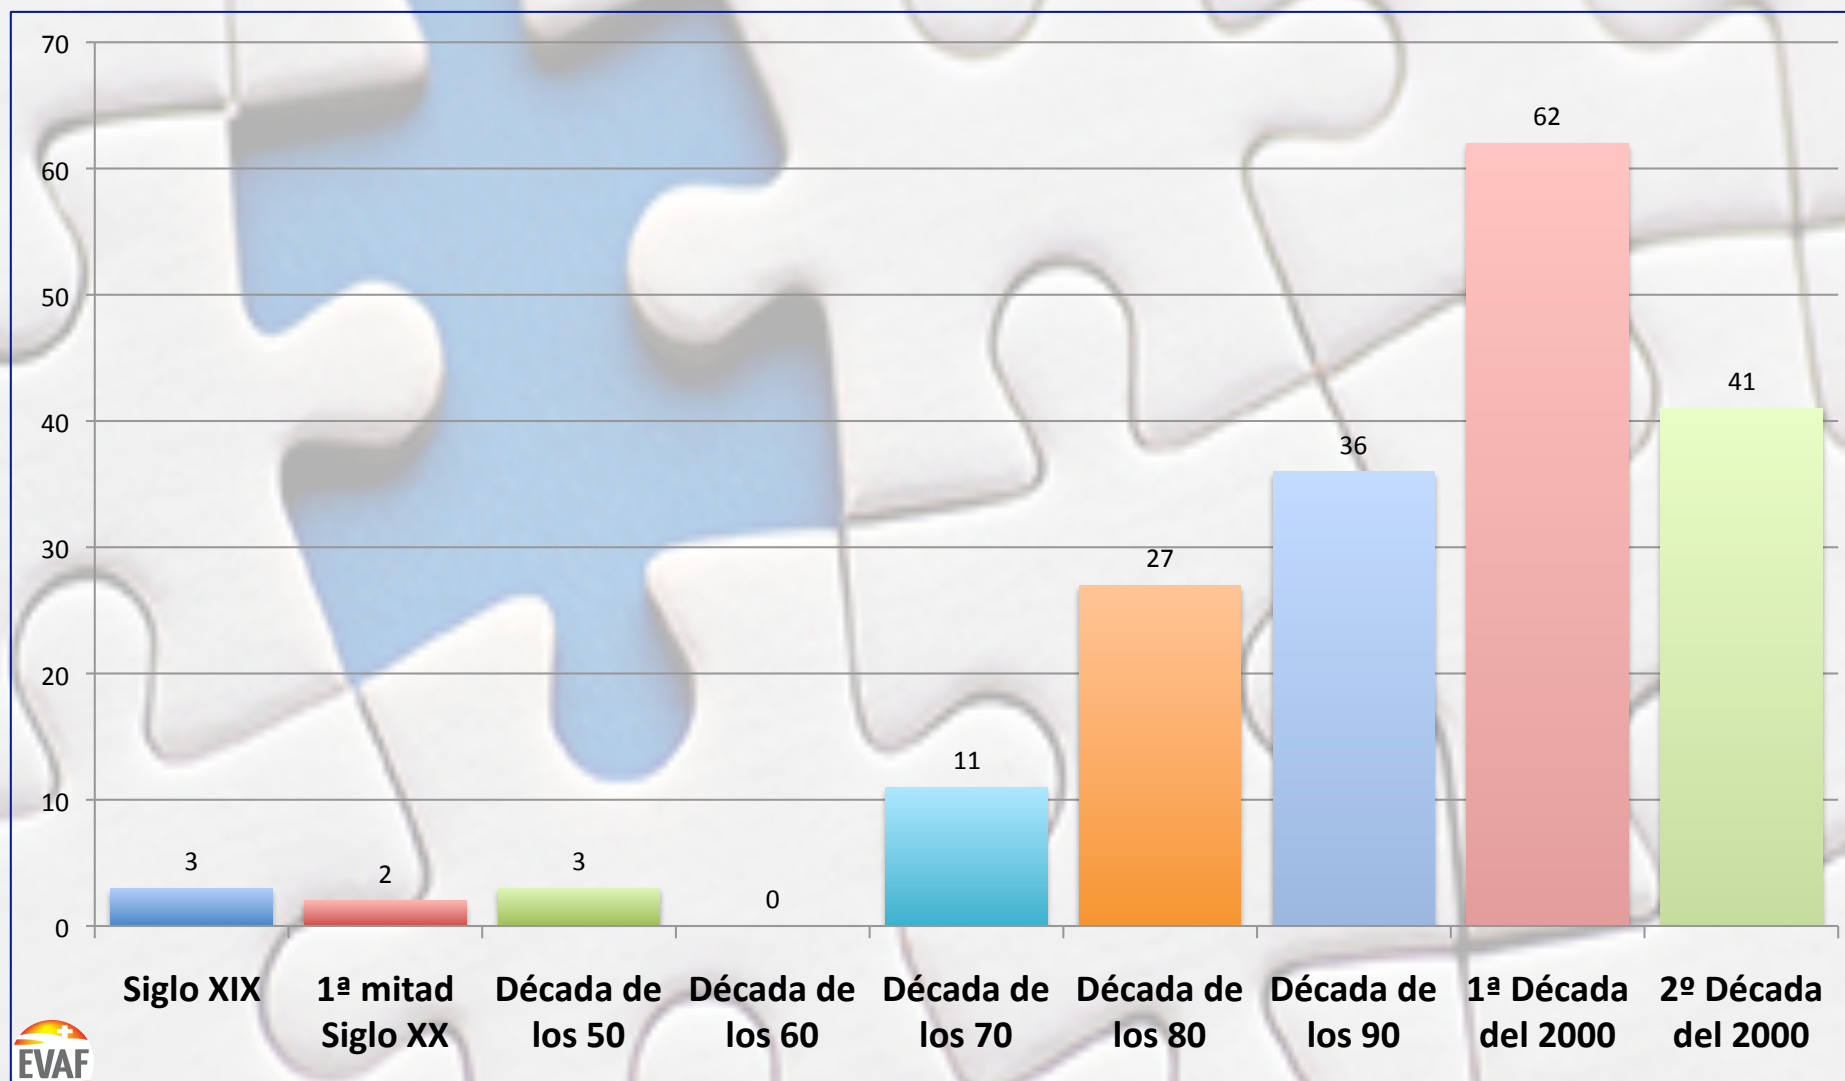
70
60
50
40
30
20
10
0

3
2
3
0
11
27
36
62
41

Siglo XIX
1ª mitad Siglo XX
Década de los 50
Década de los 60
Década de los 70
Década de los 80
Década de los 90
1ª Década del 2000
2º Década del 2000

EVAF